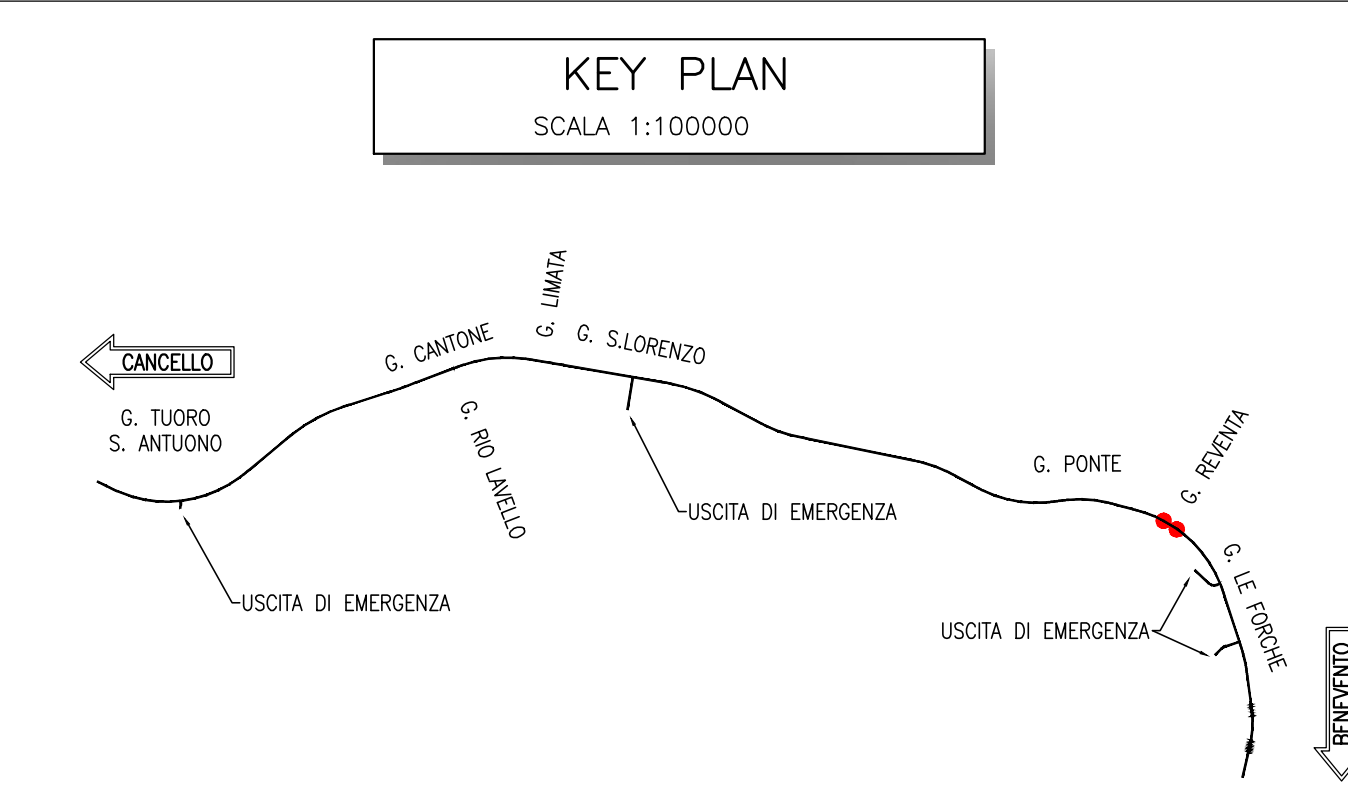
KEY PLAN
SCALA 1:100000

CANCELLO

G. TUORO
S. ANTUONO

G. CANTONE

G. LIMATA

G. S.LORENZO

G. RIO LAVELLO

USCITA DI EMERGENZA

USCITA DI EMERGENZA

G. PONTE

G. REVENTA

G. LE FORCHE

USCITA DI EMERGENZA

BENEVENTO